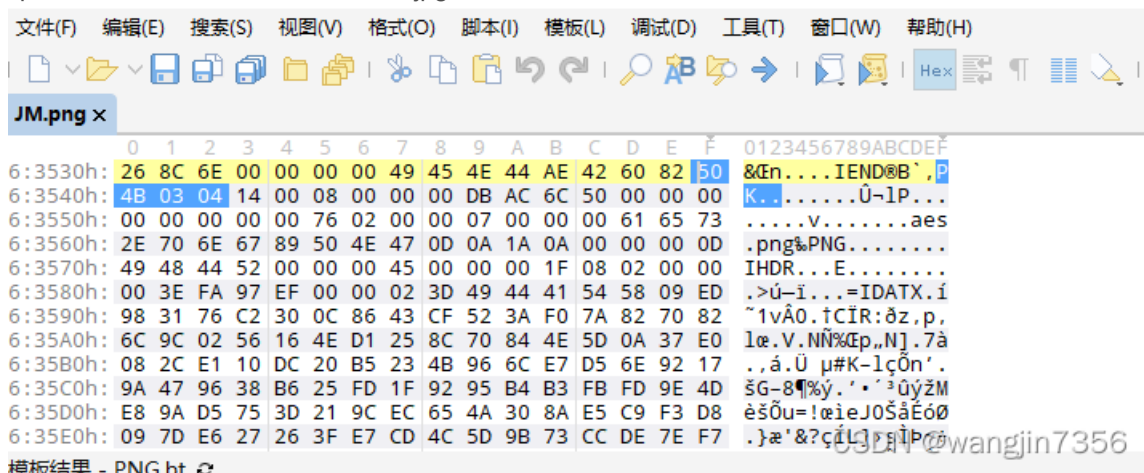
文件(F) 编辑(E) 搜索(S) 视图(V) 格式(O) 脚本(I) 模板(L) 调试(D) 工具(T) 窗口(W) 帮助(H)

Hex

JM.png ×

| | 0 | 1 | 2 | 3 | 4 | 5 | 6 | 7 | 8 | 9 | A | B | C | D | E | F | 0123456789ABCDEF |
|---|---|---|---|---|---|---|---|---|---|---|---|---|---|---|---|---|---|
| 6:3530h: | 26 | 8C | 6E | 00 | 00 | 00 | 00 | 49 | 45 | 4E | 44 | AE | 42 | 60 | 82 | 50 | &Œn....IEND®B`‚P |
| 6:3540h: | 4B | 03 | 04 | 14 | 00 | 08 | 00 | 00 | 00 | DB | AC | 6C | 50 | 00 | 00 | 00 | K.......Û¬lP... |
| 6:3550h: | 00 | 00 | 00 | 00 | 00 | 76 | 02 | 00 | 00 | 07 | 00 | 00 | 00 | 61 | 65 | 73 | .....v.......aes |
| 6:3560h: | 2E | 70 | 6E | 67 | 89 | 50 | 4E | 47 | 0D | 0A | 1A | 0A | 00 | 00 | 00 | 0D | .png‰PNG........ |
| 6:3570h: | 49 | 48 | 44 | 52 | 00 | 00 | 00 | 45 | 00 | 00 | 00 | 1F | 08 | 02 | 00 | 00 | IHDR...E........ |
| 6:3580h: | 00 | 3E | FA | 97 | EF | 00 | 00 | 02 | 3D | 49 | 44 | 41 | 54 | 58 | 09 | ED | .>ú—ï...=IDATX.í |
| 6:3590h: | 98 | 31 | 76 | C2 | 30 | 0C | 86 | 43 | CF | 52 | 3A | F0 | 7A | 82 | 70 | 82 | ˜1vÂ0.†CÏR:ðz‚p‚ |
| 6:35A0h: | 6C | 9C | 02 | 56 | 16 | 4E | D1 | 25 | 8C | 70 | 84 | 4E | 5D | 0A | 37 | E0 | lœ.V.NÑ%Œp„N].7à |
| 6:35B0h: | 08 | 2C | E1 | 10 | DC | 20 | B5 | 23 | 4B | 96 | 6C | E7 | D5 | 6E | 92 | 17 | .,á.Ü µ#K–lçÕn’. |
| 6:35C0h: | 9A | 47 | 96 | 38 | B6 | 25 | FD | 1F | 92 | 95 | B4 | B3 | FB | FD | 9E | 4D | šG–8¶%ý.’•´³ûýžM |
| 6:35D0h: | E8 | 9A | D5 | 75 | 3D | 21 | 9C | EC | 65 | 4A | 30 | 8A | E5 | C9 | F3 | D8 | èšÕu=!œìeJ0ŠåÉóØ |
| 6:35E0h: | 09 | 7D | E6 | 27 | 26 | 3F | E7 | CD | 4C | 5D | 9B | 73 | CC | DE | 7E | F7 | .}æ'&?çÍL]›sÌÞ~÷ |

CSDN @wangjin7356

模板结果 - PNG.bt